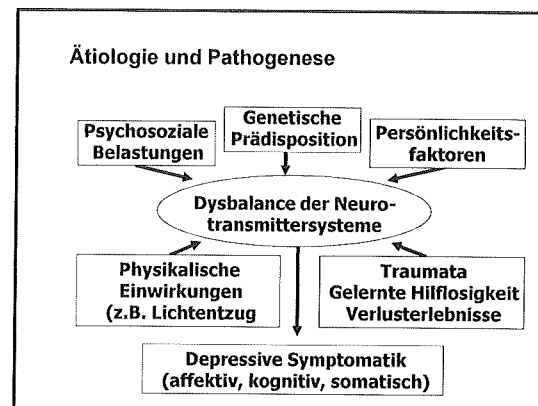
Ätiologie und Pathogenese

Psychosoziale Belastungen

Genetische Prädisposition

Persönlichkeitsfaktoren

Dysbalance der Neurotransmittersysteme

Physikalische Einwirkungen (z.B. Lichtentzug

Traumata
Gelernte Hilflosigkeit
Verlusterlebnisse

Depressive Symptomatik (affektiv, kognitiv, somatisch)